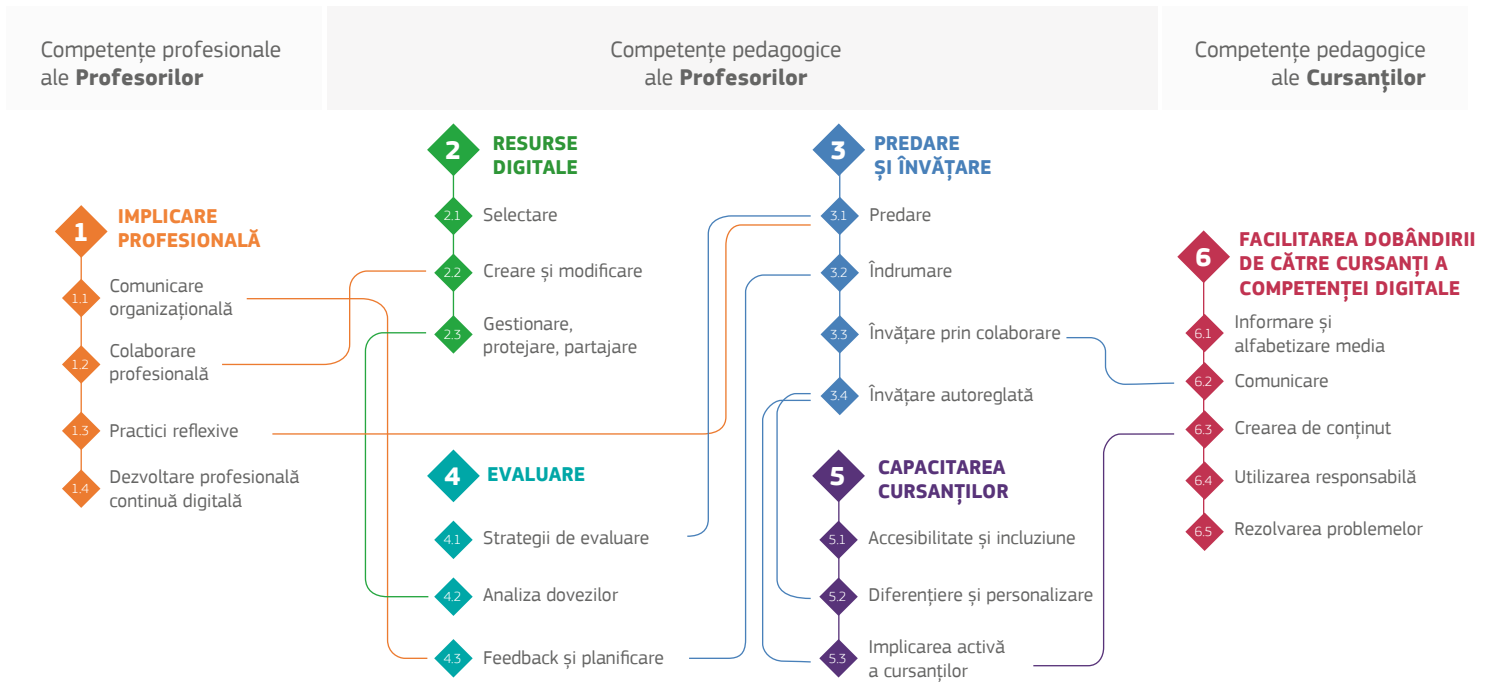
Competențe profesionale ale **Profesorilor**

Competențe pedagogice ale **Profesorilor**

Competențe pedagogice ale **Cursanților**

1 IMPLICARE PROFESIONALĂ
1.1 Comunicare organizațională
1.2 Colaborare profesională
1.3 Practici reflexive
1.4 Dezvoltare profesională continuă digitală

2 RESURSE DIGITALE
2.1 Selectare
2.2 Creare și modificare
2.3 Gestionare, protejare, partajare

3 PREDARE ȘI ÎNVĂȚARE
3.1 Predare
3.2 Îndrumare
3.3 Învățare prin colaborare
3.4 Învățare autoreglată

4 EVALUARE
4.1 Strategii de evaluare
4.2 Analiza dovezilor
4.3 Feedback și planificare

5 CAPACITAREA CURSANȚILOR
5.1 Accesibilitate și incluziune
5.2 Diferențiere și personalizare
5.3 Implicarea activă a cursanților

6 FACILITAREA DOBÂNDIRII DE CĂTRE CURSANȚI A COMPETENȚEI DIGITALE
6.1 Informare și alfabetizare media
6.2 Comunicare
6.3 Crearea de conținut
6.4 Utilizarea responsabilă
6.5 Rezolvarea problemelor